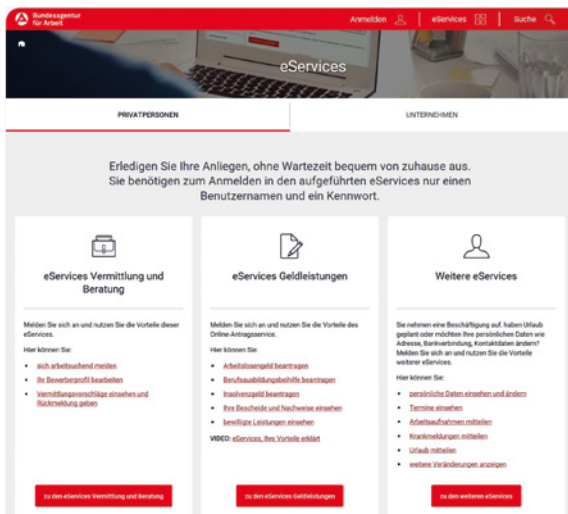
Bundesagentur für Arbeit

Anmelden | eServices | Suche

eServices

PRIVATPERSONEN

UNTERNEHMEN

Erledigen Sie Ihre Anliegen, ohne Wartezeit bequem von zuhause aus. Sie benötigen zum Anmelden in den aufgeführten eServices nur einen Benutzernamen und ein Kennwort.

eServices Vermittlung und Beratung

Melden Sie sich an und nutzen Sie die Vorteile dieser eServices.

Hier können Sie:

- sich arbeitsuchend melden
- Ihr Bewerberprofil bearbeiten
- Vermittlungsvorschläge einsehen und Rückmeldung geben

zu den eServices Vermittlung und Beratung

eServices Geldleistungen

Melden Sie sich an und nutzen Sie die Vorteile des Online-Antragsservice.

Hier können Sie:

- Arbeitslosengeld beantragen
- Berufsausbildungsbeihilfe beantragen
- Insolvenzgeld beantragen
- Ihre Bescheide und Nachweise einsehen
- bewilligte Leistungen einsehen

VIDEO: eServices, Ihre Vorteile erklärt

zu den eServices Geldleistungen

Weitere eServices

Sie nehmen eine Beschäftigung auf, haben Urlaub geplant oder möchten Ihre persönlichen Daten wie Adresse, Bankverbindung, Kontaktdaten ändern? Melden Sie sich an und nutzen Sie die Vorteile weiterer eServices.

Hier können Sie:

- persönliche Daten einsehen und ändern
- Termine einsehen
- Arbeitsaufnahmen mitteilen
- Krankmeldungen mitteilen
- Urlaub mitteilen
- weitere Veränderungen anzeigen

zu den weiteren eServices